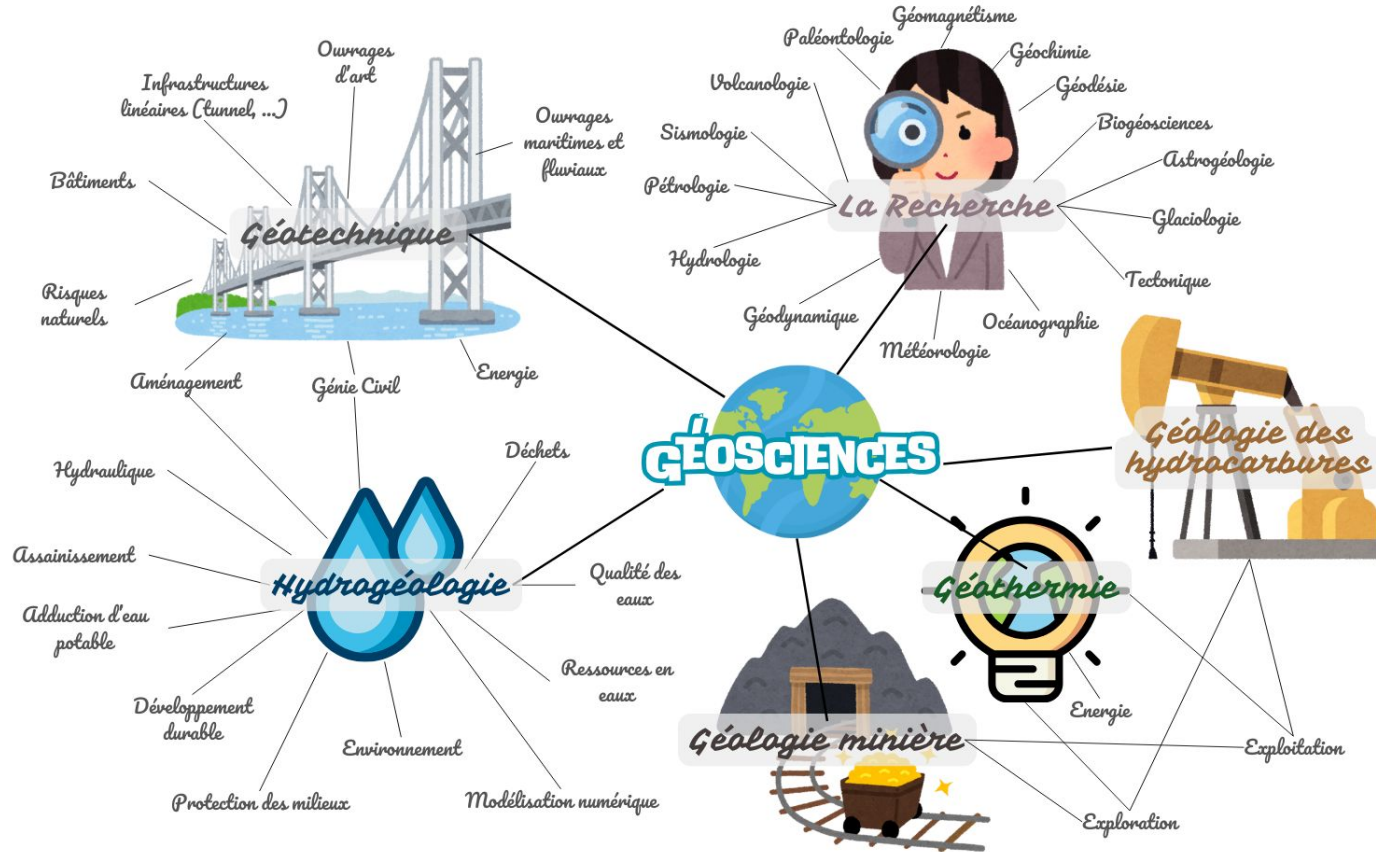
GÉOSCIENCES

Géotechnique

Ouvrages d'art

Infrastructures linéaires (tunnel, ...)

Ouvrages maritimes et fluviaux

Bâtiments

Risques naturels

Energie

Aménagement

Génie Civil

La Recherche

Géomagnétisme

Paléontologie

Géochimie

Géodésie

Volcanologie

Biogéosciences

Sismologie

Astrogéologie

Pétrologie

Glaciologie

Hydrologie

Tectonique

Géodynamique

Océanographie

Météorologie

Géologie des hydrocarbures

Hydrogéologie

Déchets

Hydraulique

Assainissement

Adduction d'eau potable

Qualité des eaux

Ressources en eaux

Développement durable

Environnement

Protection des milieux

Modélisation numérique

Géothermie

Energie

Géologie minière

Exploitation

Exploration